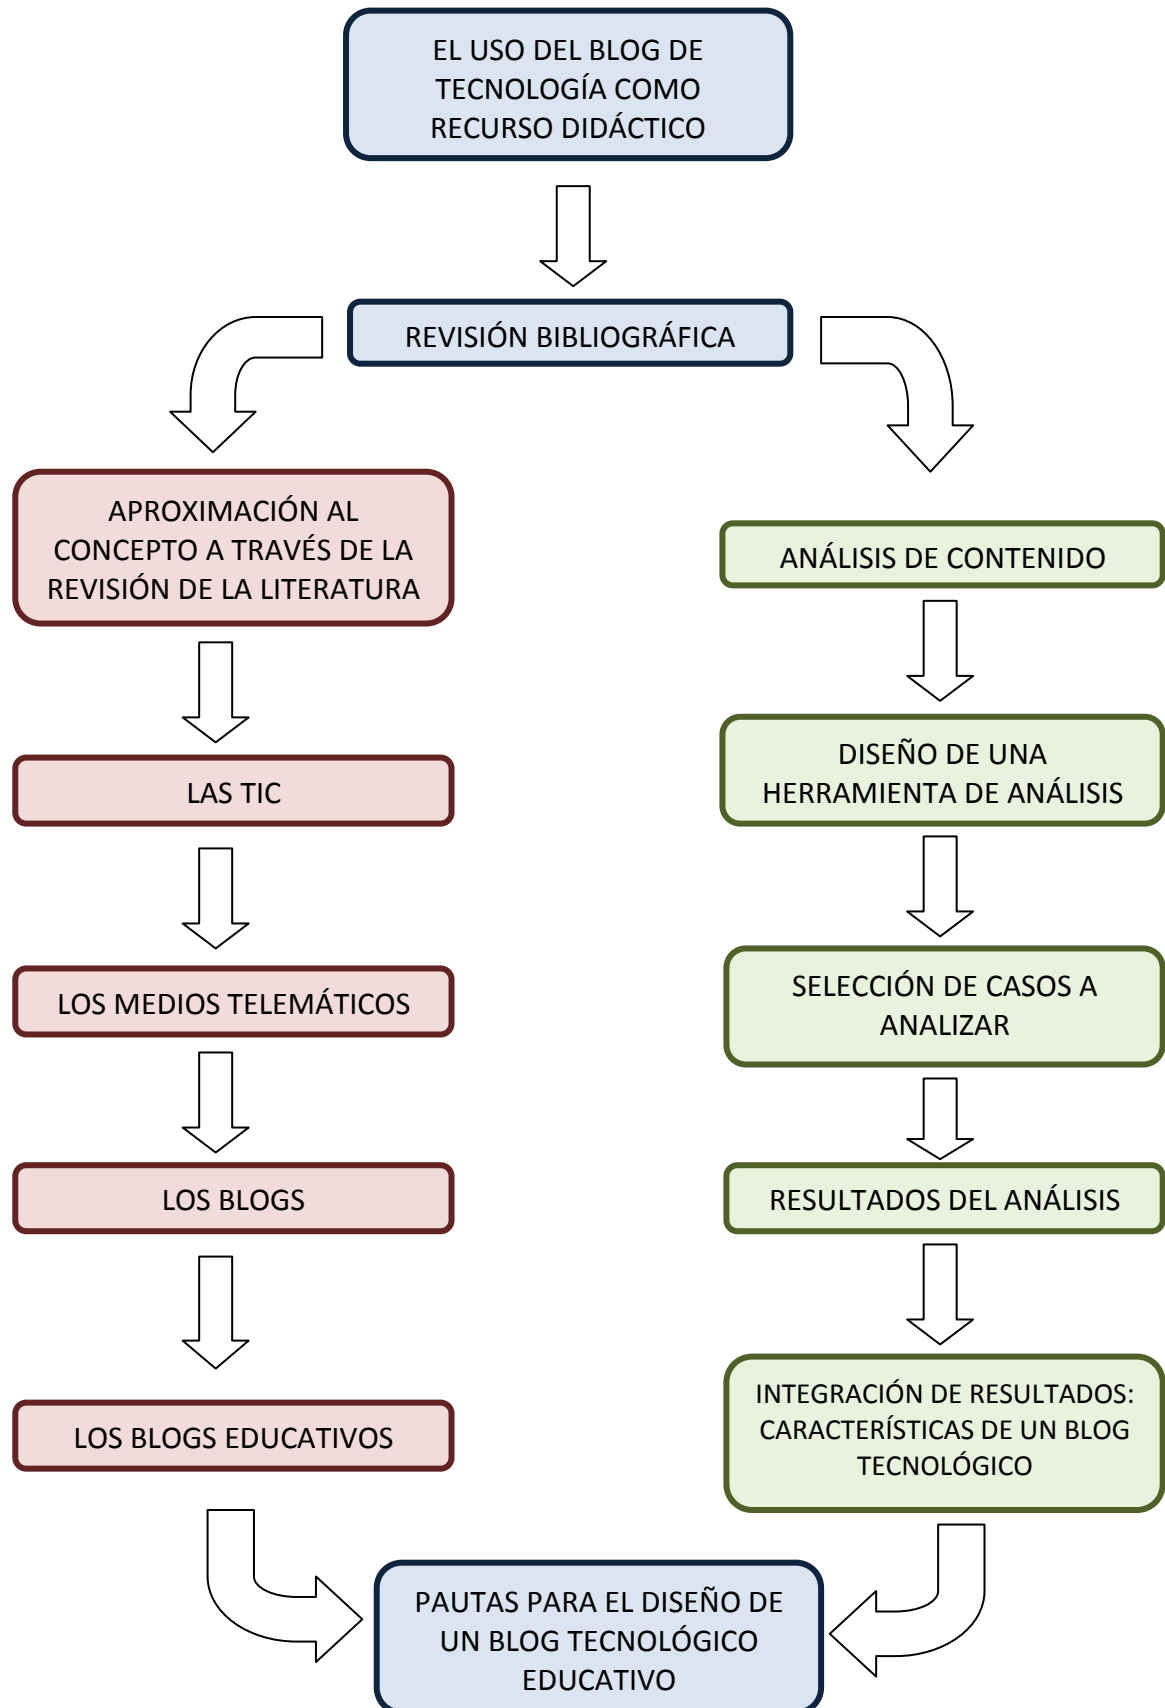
EL USO DEL BLOG DE TECNOLOGÍA COMO RECURSO DIDÁCTICO

REVISIÓN BIBLIOGRÁFICA

APROXIMACIÓN AL CONCEPTO A TRAVÉS DE LA REVISIÓN DE LA LITERATURA

LAS TIC

LOS MEDIOS TELEMÁTICOS

LOS BLOGS

LOS BLOGS EDUCATIVOS

ANÁLISIS DE CONTENIDO

DISEÑO DE UNA HERRAMIENTA DE ANÁLISIS

SELECCIÓN DE CASOS A ANALIZAR

RESULTADOS DEL ANÁLISIS

INTEGRACIÓN DE RESULTADOS: CARACTERÍSTICAS DE UN BLOG TECNOLÓGICO

PAUTAS PARA EL DISEÑO DE UN BLOG TECNOLÓGICO EDUCATIVO